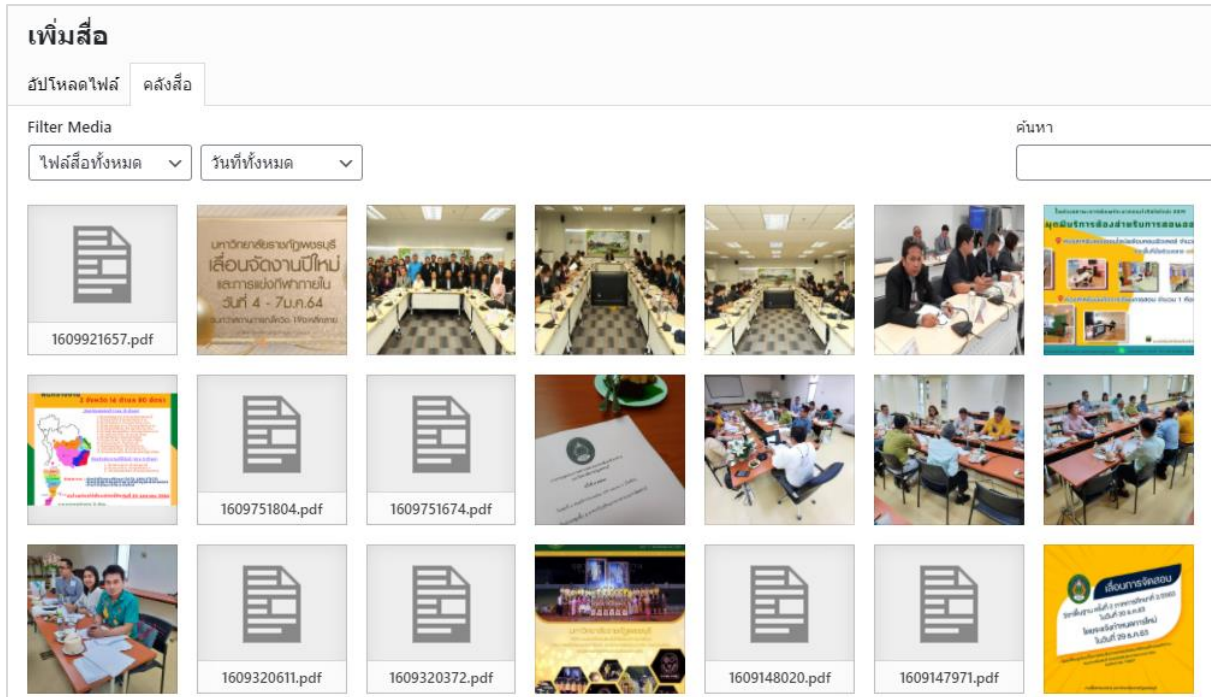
เพิ่มสื่อ

อัปโหลดไฟล์ คลังสื่อ

Filter Media

ไฟล์สื่อทั้งหมด วันที่ทั้งหมด

ค้นหา

1609921657.pdf

มหาวิทยาลัยราชภัฏพระนครบุรี เลื่อนจัดงานปีใหม่ และการแข่งกีฬาภายใน วันที่ 4 - 7ม.ค.64

1609751804.pdf

1609751674.pdf

1609320611.pdf

1609320372.pdf

1609148020.pdf

1609147971.pdf

เลื่อนการจัดสอบ